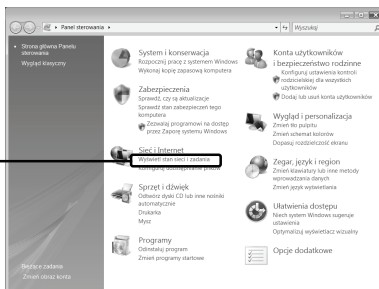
Panel sterowania

Wyszukaj

Strona główna Panelu sterowania

Widok klasyczny

System i konserwacja
Rozpocznij pracę z systemem Windows
Wykonaj kopię zapasową komputera

Zabezpieczenia
Sprawdź, czy są aktualizacje
Sprawdź stan zabezpieczeń tego komputera
Zezwalaj programowi na dostęp przez Zaporę systemu Windows

Sieć i Internet
Wyświetl stan sieci i zadania
Konfiguruj udostępnianie plików

Sprzęt i dźwięk
Odtwórz dysk CD lub inne nośniki automatycznie
Drukarka
Mysz

Programy
Odinstaluj program
Zmień programy startowe

Konta użytkowników i bezpieczeństwo rodzinne
Konfiguruj ustawienia kontroli rodzicielskiej dla wszystkich użytkowników
Dodaj lub usuń konta użytkowników

Wygląd i personalizacja
Zmień tło pulpitu
Zmień schemat kolorów
Dopasuj rozdzielczość ekranu

Zegar, język i region
Zmień klawiatury lub inne metody wprowadzania danych
Zmień język wyświetlania

Ułatwienia dostępu
Niech system Windows sugeruje ustawienia
Optymalizuj wyświetlacz wizualny

Opcje dodatkowe

Bieżące zadanie
Zmień obraz konta